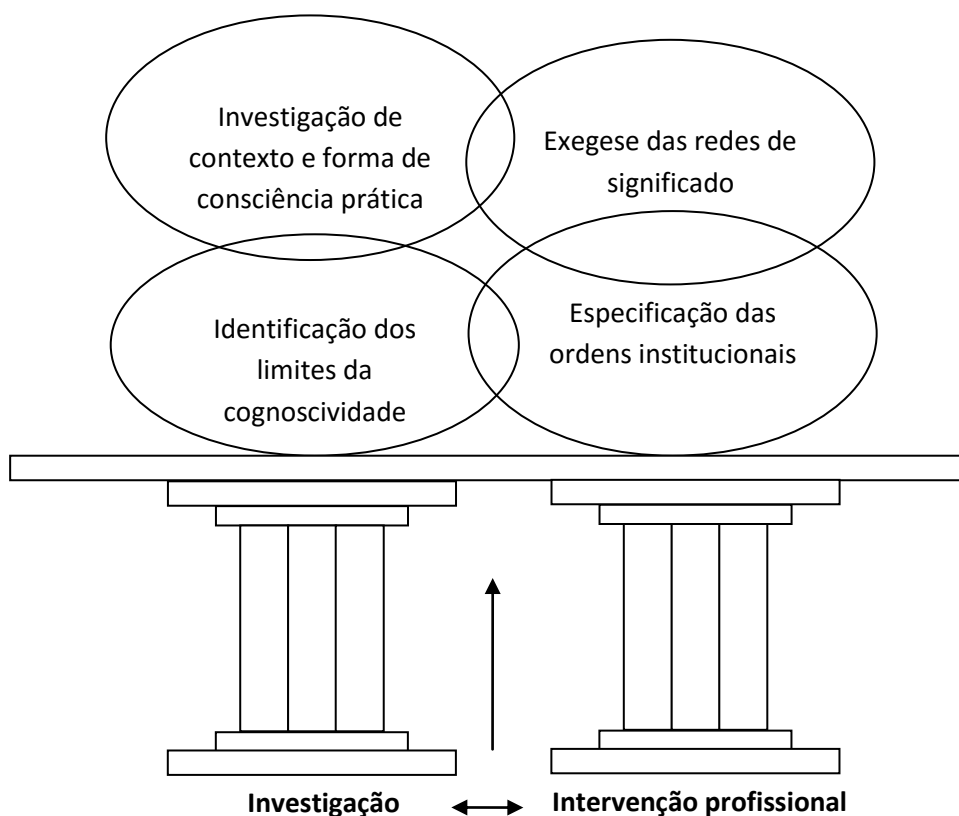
Investigação de contexto e forma de consciência prática

Exegese das redes de significado

Identificação dos limites da cognoscividade

Especificação das ordens institucionais

**Investigação** ⟷ **Intervenção profissional**